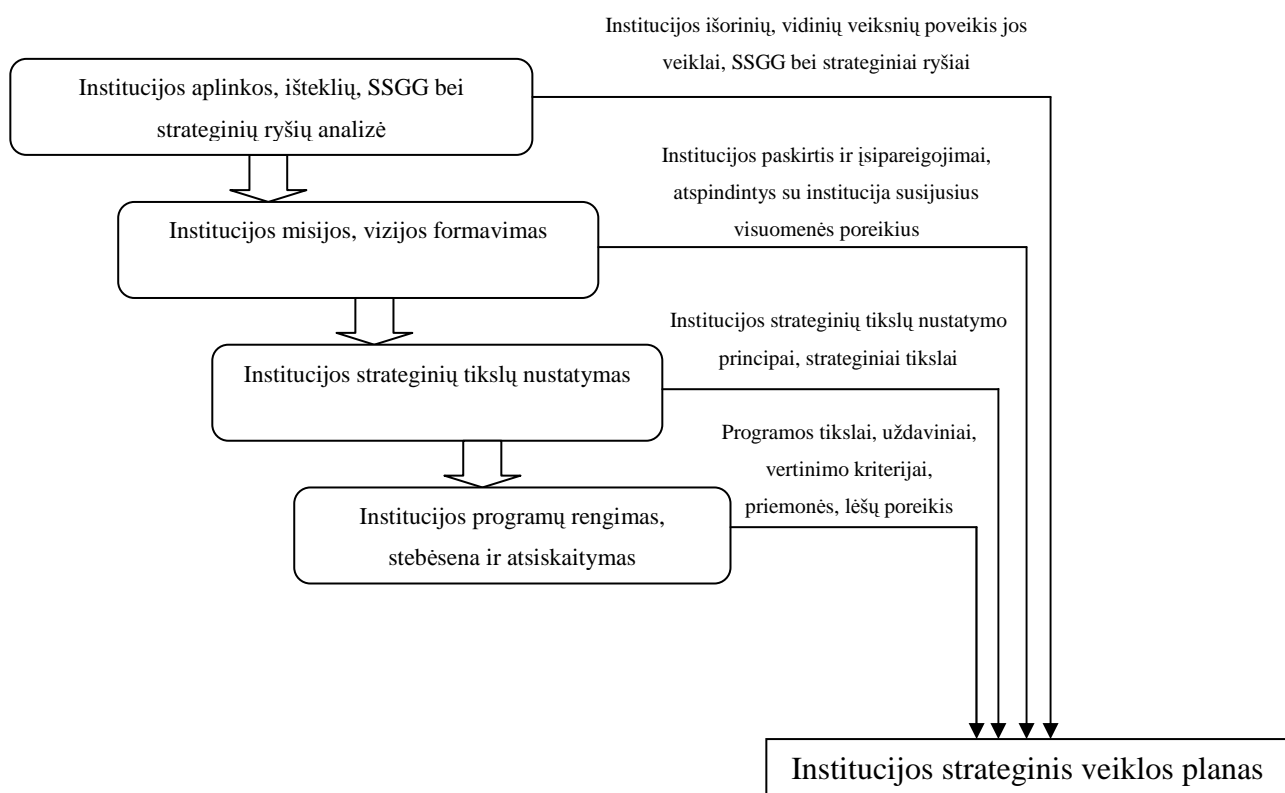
Institucijos išorinių, vidinių veiksnių poveikis jos veiklai, SSGG bei strateginiai ryšiai

Institucijos aplinkos, išteklių, SSGG bei strateginių ryšių analizė

Institucijos paskirtis ir įsipareigojimai, atspindintys su institucija susijusius visuomenės poreikius

Institucijos misijos, vizijos formavimas

Institucijos strateginių tikslų nustatymo principai, strateginiai tikslai

Institucijos strateginių tikslų nustatymas

Programos tikslai, uždaviniai, vertinimo kriterijai, priemonės, lėšų poreikis

Institucijos programų rengimas, stebėsena ir atsiskaitymas

Institucijos strateginis veiklos planas